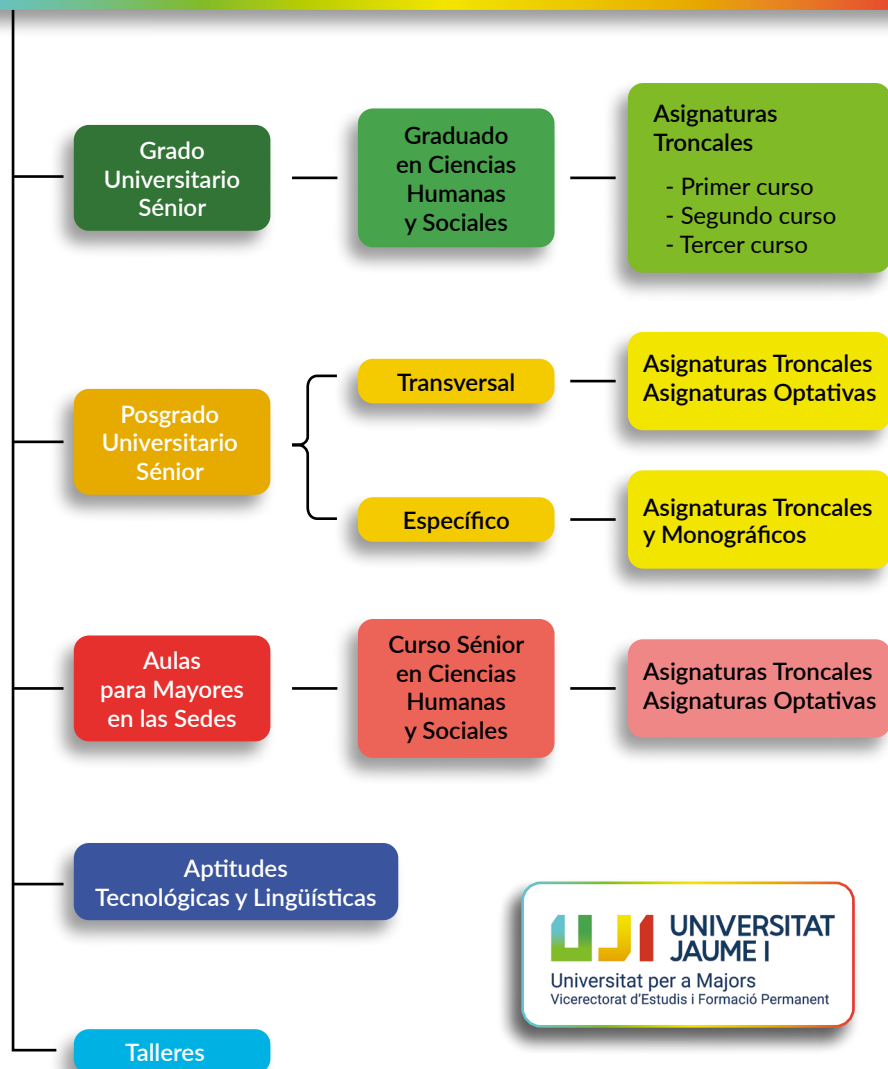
Grado Universitario Sénior

Graduado en Ciencias Humanas y Sociales

Asignaturas Troncales

- Primer curso
- Segundo curso
- Tercer curso

Posgrado Universitario Sénior

Transversal

Asignaturas Troncales
Asignaturas Optativas

Específico

Asignaturas Troncales y Monográficos

Aulas para Mayores en las Sedes

Curso Sénior en Ciencias Humanas y Sociales

Asignaturas Troncales
Asignaturas Optativas

Aptitudes Tecnológicas y Lingüísticas

UJI UNIVERSITAT JAUME I
Universitat per a Majors
Vicerectorat d'Estudis i Formació Permanent

Talleres